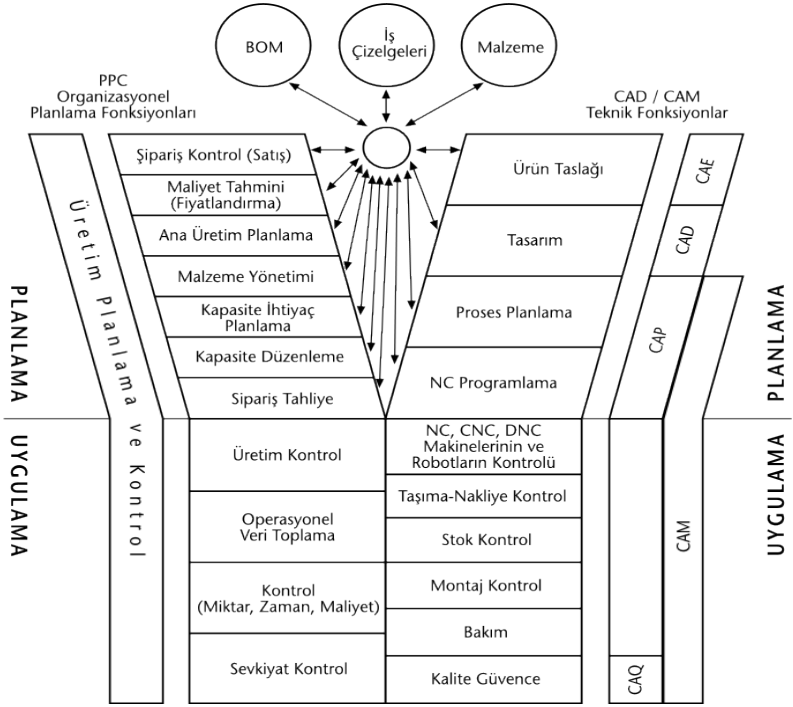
BOM

İş Çizelgeleri

Malzeme

PPC
Organizasyonel
Planlama Fonksiyonları

CAD / CAM
Teknik Fonksiyonlar

PLANLAMA

UYGULAMA

Üretim Planlama ve Kontrol

Şipariş Kontrol (Satış)

Maliyet Tahmini (Fiyatlandırma)

Ana Üretim Planlama

Malzeme Yönetimi

Kapasite İhtiyaç Planlama

Kapasite Düzenleme

Sipariş Tahliye

Üretim Kontrol

Operasyonel Veri Toplama

Kontrol (Miktar, Zaman, Maliyet)

Sevkiyat Kontrol

Ürün Taslağı

Tasarım

Proses Planlama

NC Programlama

NC, CNC, DNC Makinelerinin ve Robotların Kontrolü

Taşıma-Nakliye Kontrol

Stok Kontrol

Montaj Kontrol

Bakım

Kalite Güvence

CAE

CAD

CAP

CAM

CAQ

PLANLAMA

UYGULAMA